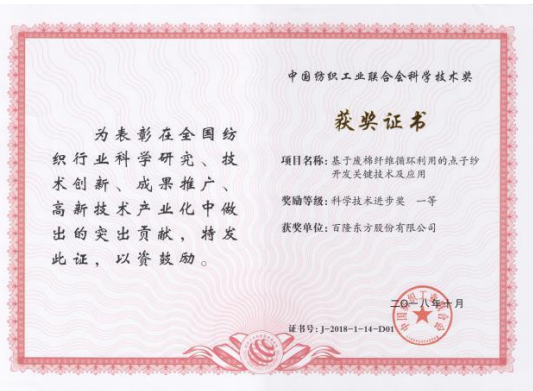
中国纺织工业联合会科学技术奖

获奖证书

为表彰在全国纺织行业科学研究、技术创新、成果推广、高新技术产业化中做出的突出贡献，特发此证，以资鼓励。

项目名称：基于废棉纤维循环利用的点子纱开发关键技术及应用

奖励等级：科学技术进步奖 一等

获奖单位：百隆东方股份有限公司

二〇一八年十月

证书号：J-2018-1-14-D01